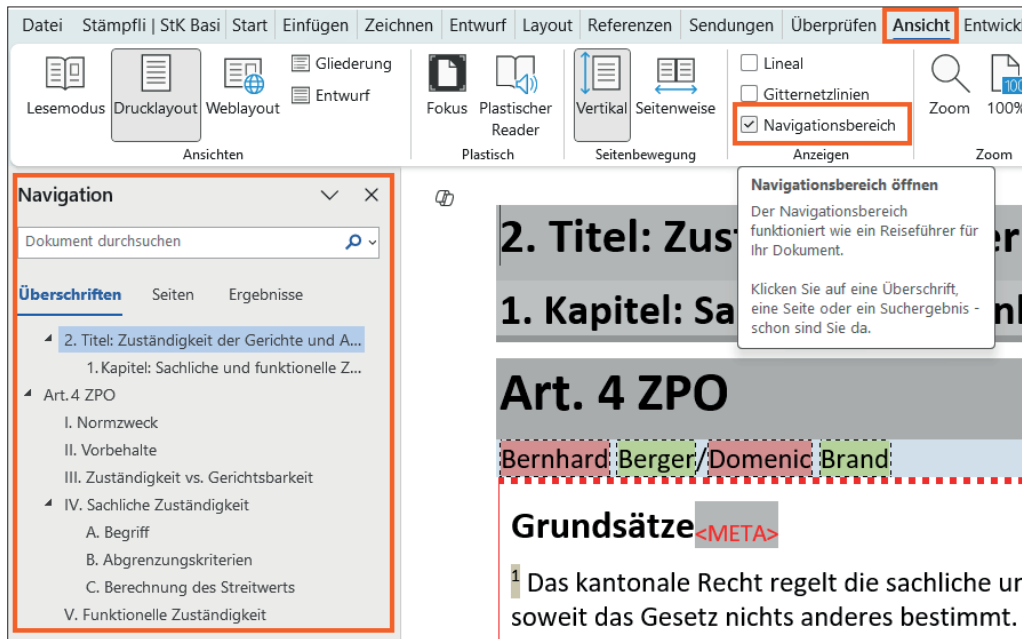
Datei Stämpfli | StK Basi Start Einfügen Zeichnen Entwurf Layout Referenzen Sendungen Überprüfen Ansicht Entwick

Lesemodus Drucklayout Weblayout Gliederung Entwurf
Ansichten

Fokus Plastischer Reader
Plastisch

Vertikal Seitenweise
Seitenbewegung

Lineal
Gitternetzlinien
Navigationsbereich
Anzeigen

Zoom 100%
Zoom

Navigation

Dokument durchsuchen

Überschriften Seiten Ergebnisse

2. Titel: Zuständigkeit der Gerichte und A...
1. Kapitel: Sachliche und funktionelle Z...
Art. 4 ZPO
I. Normzweck
II. Vorbehalte
III. Zuständigkeit vs. Gerichtsbarkeit
IV. Sachliche Zuständigkeit
A. Begriff
B. Abgrenzungskriterien
C. Berechnung des Streitwerts
V. Funktionelle Zuständigkeit

Navigationsbereich öffnen

Der Navigationsbereich funktioniert wie ein Reiseführer für Ihr Dokument.

Klicken Sie auf eine Überschrift, eine Seite oder ein Suchergebnis - schon sind Sie da.

2. Titel: Zus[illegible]er

1. Kapitel: Sa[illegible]nl

Art. 4 ZPO

Bernhard Berger/Domenic Brand

Grundsätze<META>

$^1$ Das kantonale Recht regelt die sachliche u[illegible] soweit das Gesetz nichts anderes bestimmt.